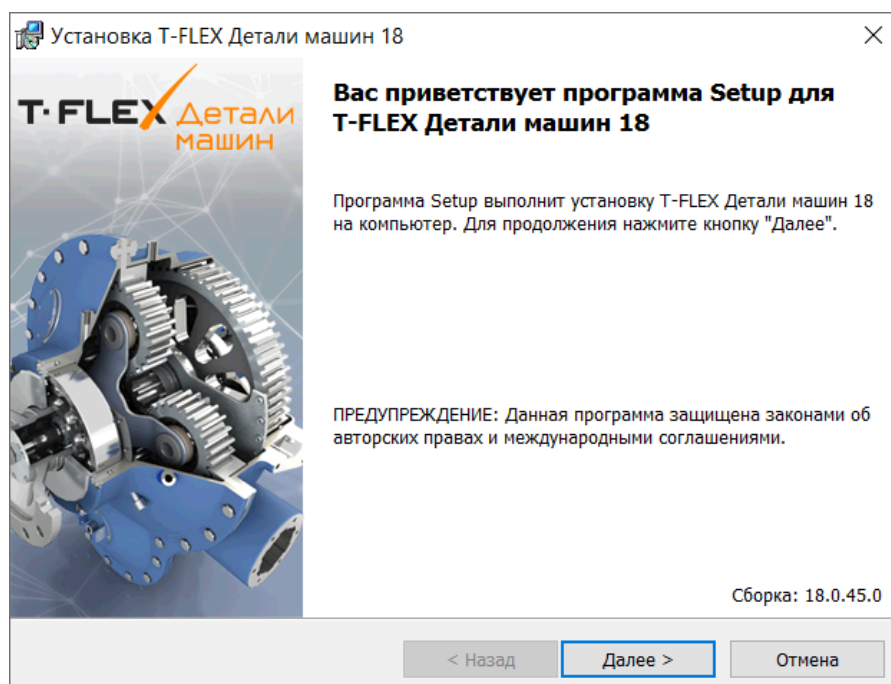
Установка T-FLEX Детали машин 18

T-FLEX Детали машин

Вас приветствует программа Setup для T-FLEX Детали машин 18

Программа Setup выполнит установку T-FLEX Детали машин 18 на компьютер. Для продолжения нажмите кнопку "Далее".

ПРЕДУПРЕЖДЕНИЕ: Данная программа защищена законами об авторских правах и международными соглашениями.

Сборка: 18.0.45.0

< Назад | Далее > | Отмена